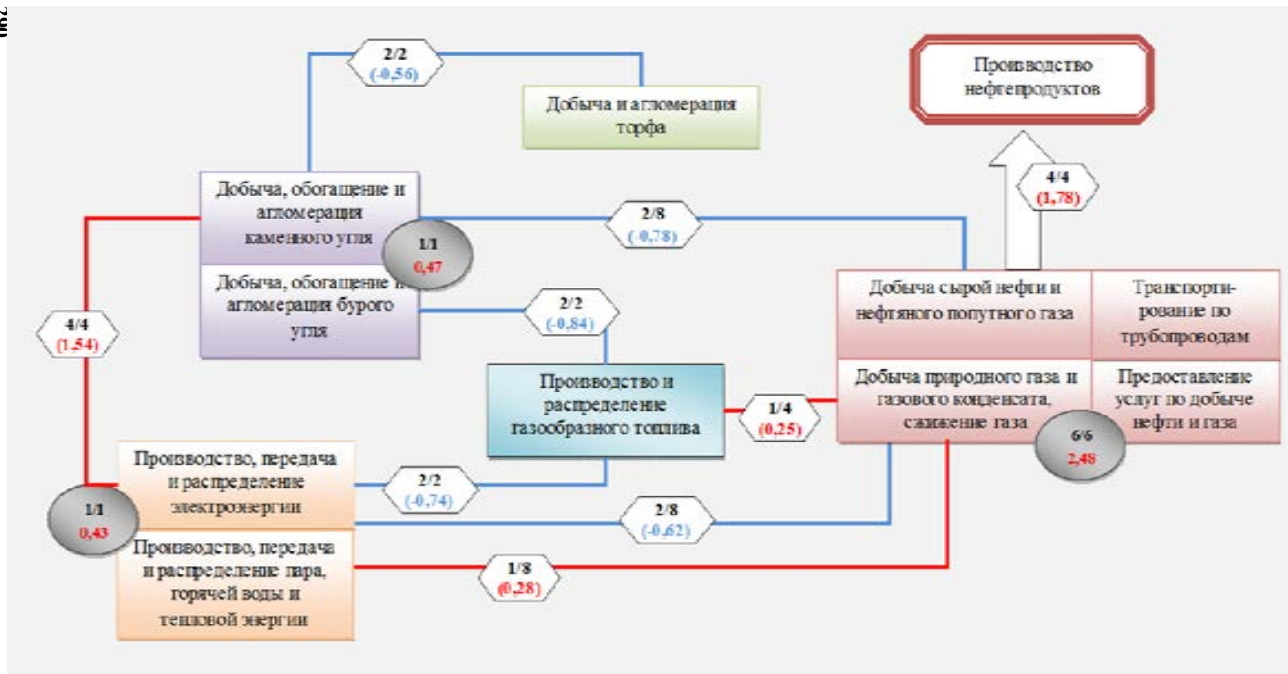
2/2
(-0,56)

Добыча и агломерация торфа

Производство нефтепродуктов

4/4
(1,78)

Добыча, обогащение и агломерация каменного угля

1/1
0,47

2/8
(-0,78)

Добыча, обогащение и агломерация бурого угля

2/2
(-0,84)

4/4
(1,54)

Производство и распределение газообразного топлива

1/4
(0,25)

Добыча сырой нефти и нефтяного попутного газа

Транспортирование по трубопроводам

Добыча природного газа и газового конденсата, сжижение газа

Предоставление услуг по добыче нефти и газа

6/6
2,48

Производство, передача и распределение электроэнергии

2/2
(-0,74)

1/1
0,43

2/8
(-0,62)

Производство, передача и распределение пара, горячей воды и тепловой энергии

1/8
(0,28)